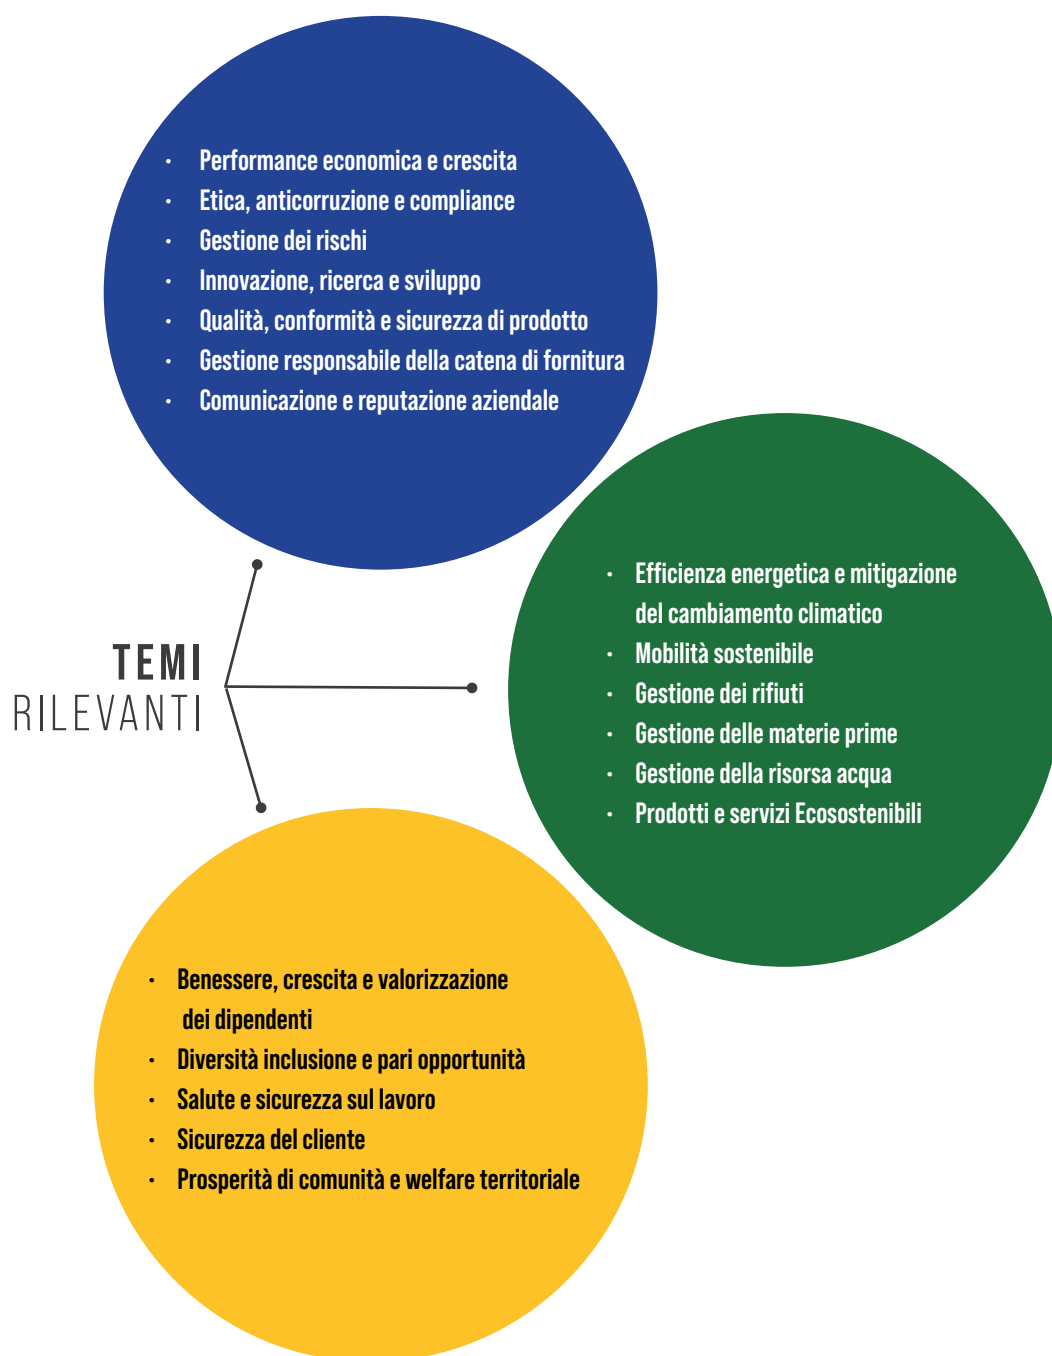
- Performance economica e crescita
- Etica, anticorruzione e compliance
- Gestione dei rischi
- Innovazione, ricerca e sviluppo
- Qualità, conformità e sicurezza di prodotto
- Gestione responsabile della catena di fornitura
- Comunicazione e reputazione aziendale

TEMI
RILEVANTI

- Efficienza energetica e mitigazione del cambiamento climatico
- Mobilità sostenibile
- Gestione dei rifiuti
- Gestione delle materie prime
- Gestione della risorsa acqua
- Prodotti e servizi Ecosostenibili

- Benessere, crescita e valorizzazione dei dipendenti
- Diversità inclusione e pari opportunità
- Salute e sicurezza sul lavoro
- Sicurezza del cliente
- Prosperità di comunità e welfare territoriale